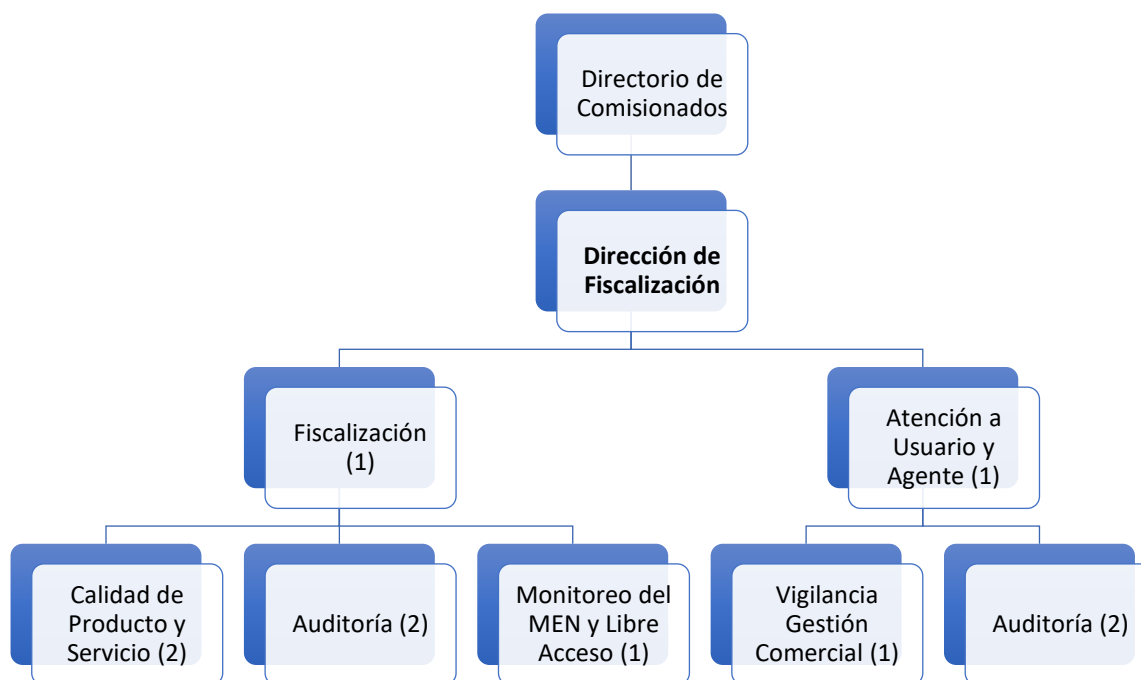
Directorio de Comisionados

**Dirección de Fiscalización**

Fiscalización (1)

Atención a Usuario y Agente (1)

Calidad de Producto y Servicio (2)

Auditoría (2)

Monitoreo del MEN y Libre Acceso (1)

Vigilancia Gestión Comercial (1)

Auditoría (2)